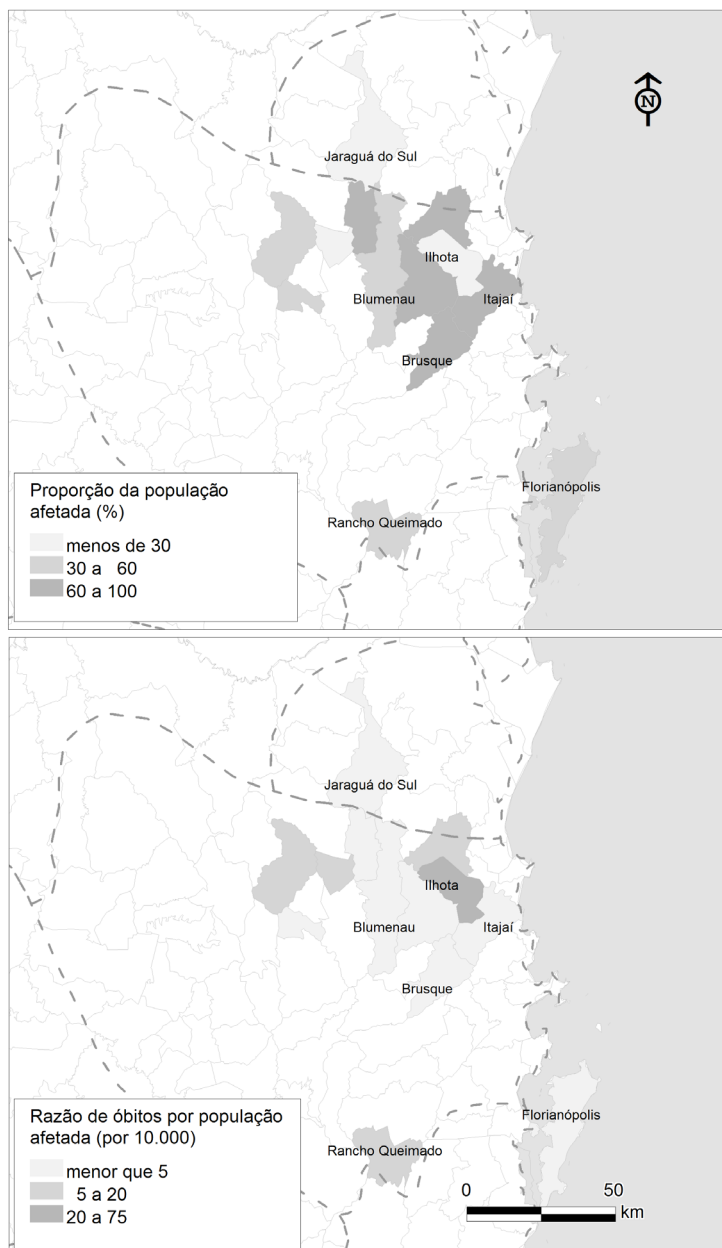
N

Jaraguá do Sul

Ilhota

Blumenau

Itajaí

Brusque

Florianópolis

Rancho Queimado

Proporção da população afetada (%)

menos de 30
30 a 60
60 a 100

Jaraguá do Sul

Ilhota

Blumenau

Itajaí

Brusque

Florianópolis

Rancho Queimado

Razão de óbitos por população afetada (por 10.000)

menor que 5
5 a 20
20 a 75

0 50 km